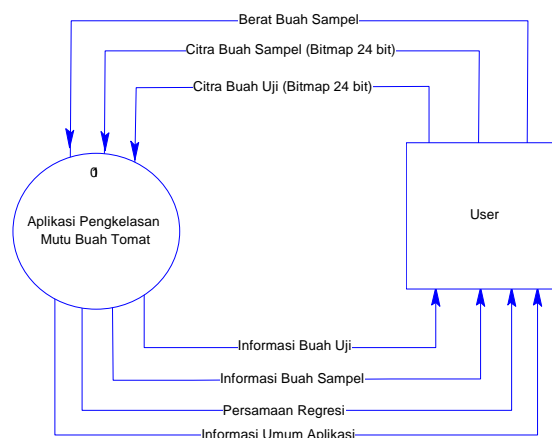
Berat Buah Sampel

Citra Buah Sampel (Bitmap 24 bit)

Citra Buah Uji (Bitmap 24 bit)

0

Aplikasi Pengkelasan Mutu Buah Tomat

User

Informasi Buah Uji

Informasi Buah Sampel

Persamaan Regresi

Informasi Umum Aplikasi